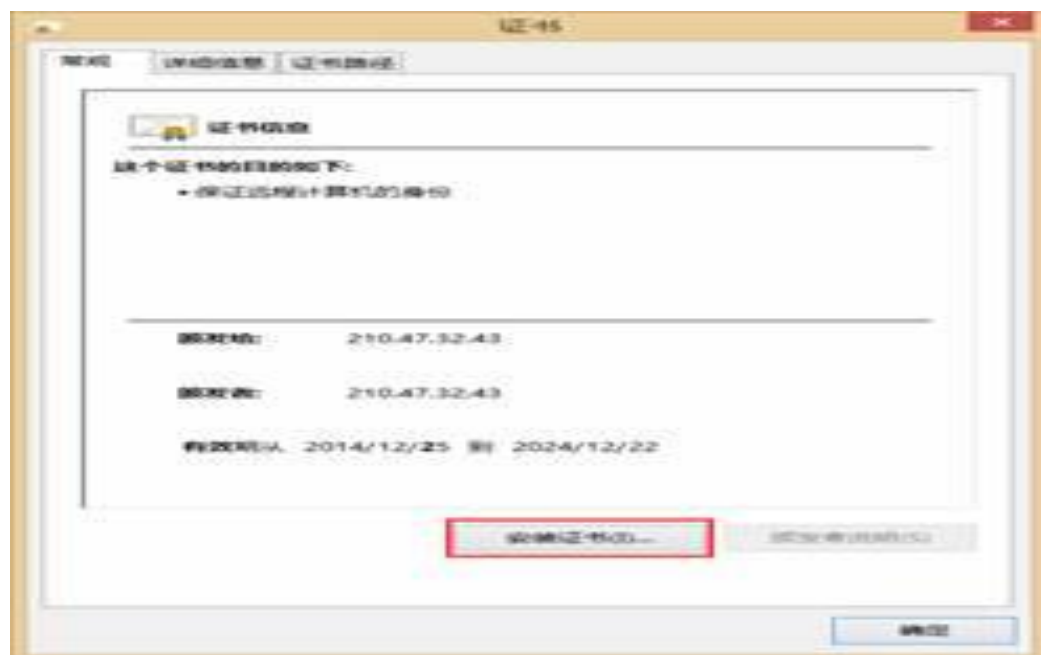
证书

常规 | 详细信息 | 证书路径

证书信息

这个证书的目的如下:

• 保证远程计算机的身份

颁发给: 210.47.32.43

颁发者: 210.47.32.43

有效期从 2014/12/25 到 2024/12/22

安装证书(I)...

颁发者说明(S)

确定